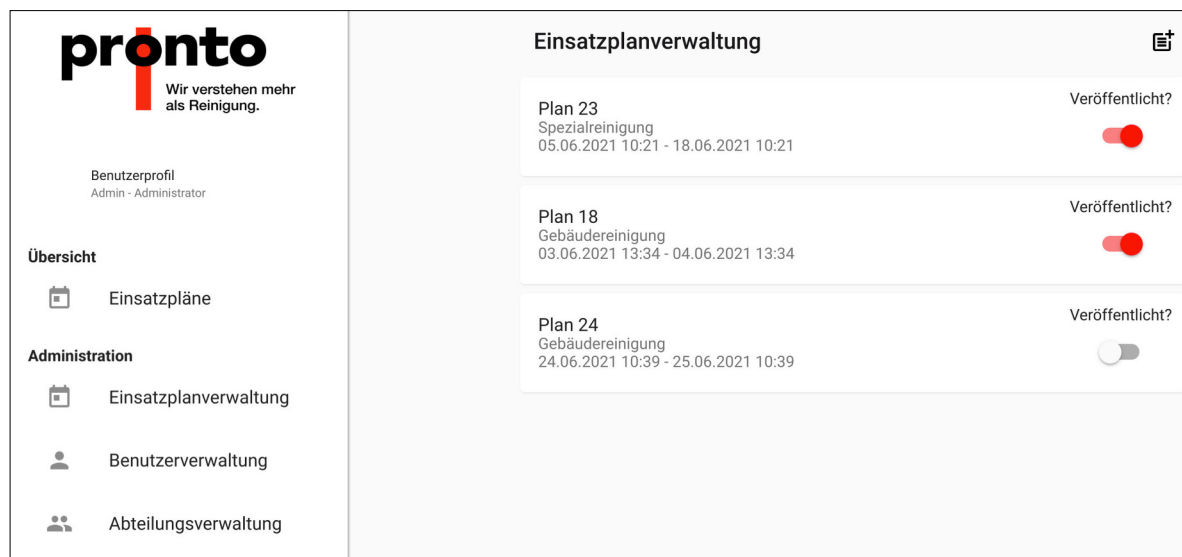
pronto
Wir verstehen mehr als Reinigung.

Benutzerprofil
Admin - Administrator

Übersicht

Einsatzpläne

Administration

Einsatzplanverwaltung

Benutzerverwaltung

Abteilungsverwaltung

Einsatzplanverwaltung

Plan 23
Spezialreinigung
05.06.2021 10:21 - 18.06.2021 10:21
Veröffentlicht?

Plan 18
Gebäudereinigung
03.06.2021 13:34 - 04.06.2021 13:34
Veröffentlicht?

Plan 24
Gebäudereinigung
24.06.2021 10:39 - 25.06.2021 10:39
Veröffentlicht?